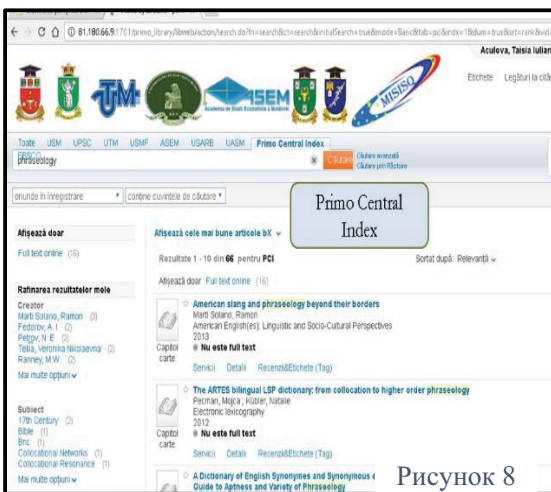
81.180.66.9:1701/primo_library/libweb/action/search.do?fn=search&ct=search&initialSearch=true&mode=Basic&tab=pci&indx=1&dum=true&srt=rank&vid

Aculova, Taisia Iulian

Etichete Legături la cită

UTM

ASEM Academia de Studii Economice a Moldovei

MISISO

Toate USM UPSC UTM USMF ASEM USARB UASM Primo Central Index

phraseology

Căutare

Căutare avansată
Căutare prin Răsfoire

oriunde în înregistrare
conține cuvintele de căutare

Primo Central Index

Afișează doar

Full text online (16)

Rafinarea rezultatelor mele

Creator
Martí Solano, Ramon (3)
Fedorov, A. I. (2)
Petrov, N. E. (2)
Telia, Veronika Nikolaevna (2)
Ranney, M.W. (2)
Mai multe opțiuni

Subiect
17th Century (2)
Bible (1)
Bnc (1)
Collocational Networks (1)
Collocational Resonance (1)
Mai multe opțiuni

Afișează cele mai bune articole bX

Rezultate 1 - 10 din 66 pentru PCI

Sortat după: Relevanță

Afișează doar Full text online (16)

American slang and phraseology beyond their borders
Martí Solano, Ramon
American English(es): Linguistic and Socio-Cultural Perspectives
2013
Capitol carte
Nu este full text
Servicii Detalii Recenzii&Etichete (Tag)

The ARTES bilingual LSP dictionary: from collocation to higher order phraseology
Pecman, Mojca ; Kübler, Natalie
Electronic lexicography
2012
Capitol carte
Nu este full text
Servicii Detalii Recenzii&Etichete (Tag)

A Dictionary of English Synonymes and Synonymous or
Guide to Aptness and Variety of Phraseology

Рисунок 8